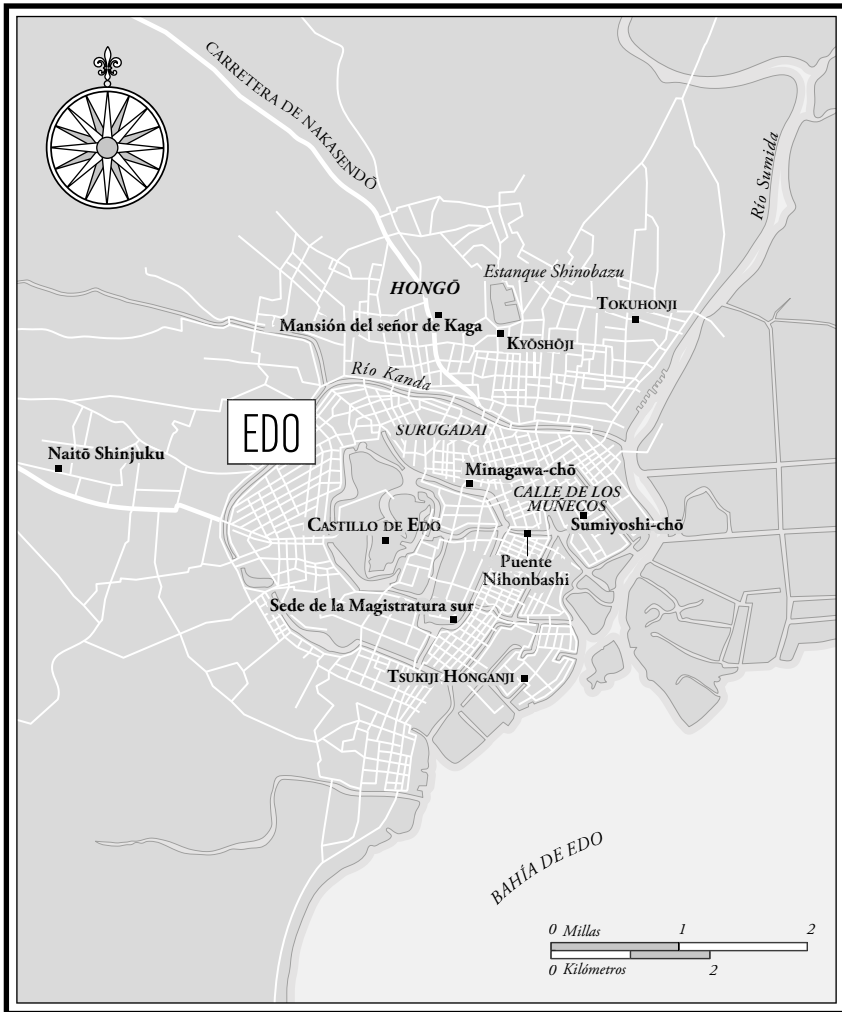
CARRETERA DE NAKASENDŌ

Río Sumida

Estanque Shinobazu

HONGŌ

TOKUHONJI

Mansión del señor de Kaga

KYŌSHŌJI

Río Kanda

EDO

SURUGADAI

Naitō Shinjuku

Minagawa-chō

CALLE DE LOS MUÑECOS

Sumiyoshi-chō

CASTILLO DE EDO

Puente Nihonbashi

Sede de la Magistratura sur

TSUKIJI HONGANJI

BAHÍA DE EDO

0 Millas 1 2

0 Kilómetros 2